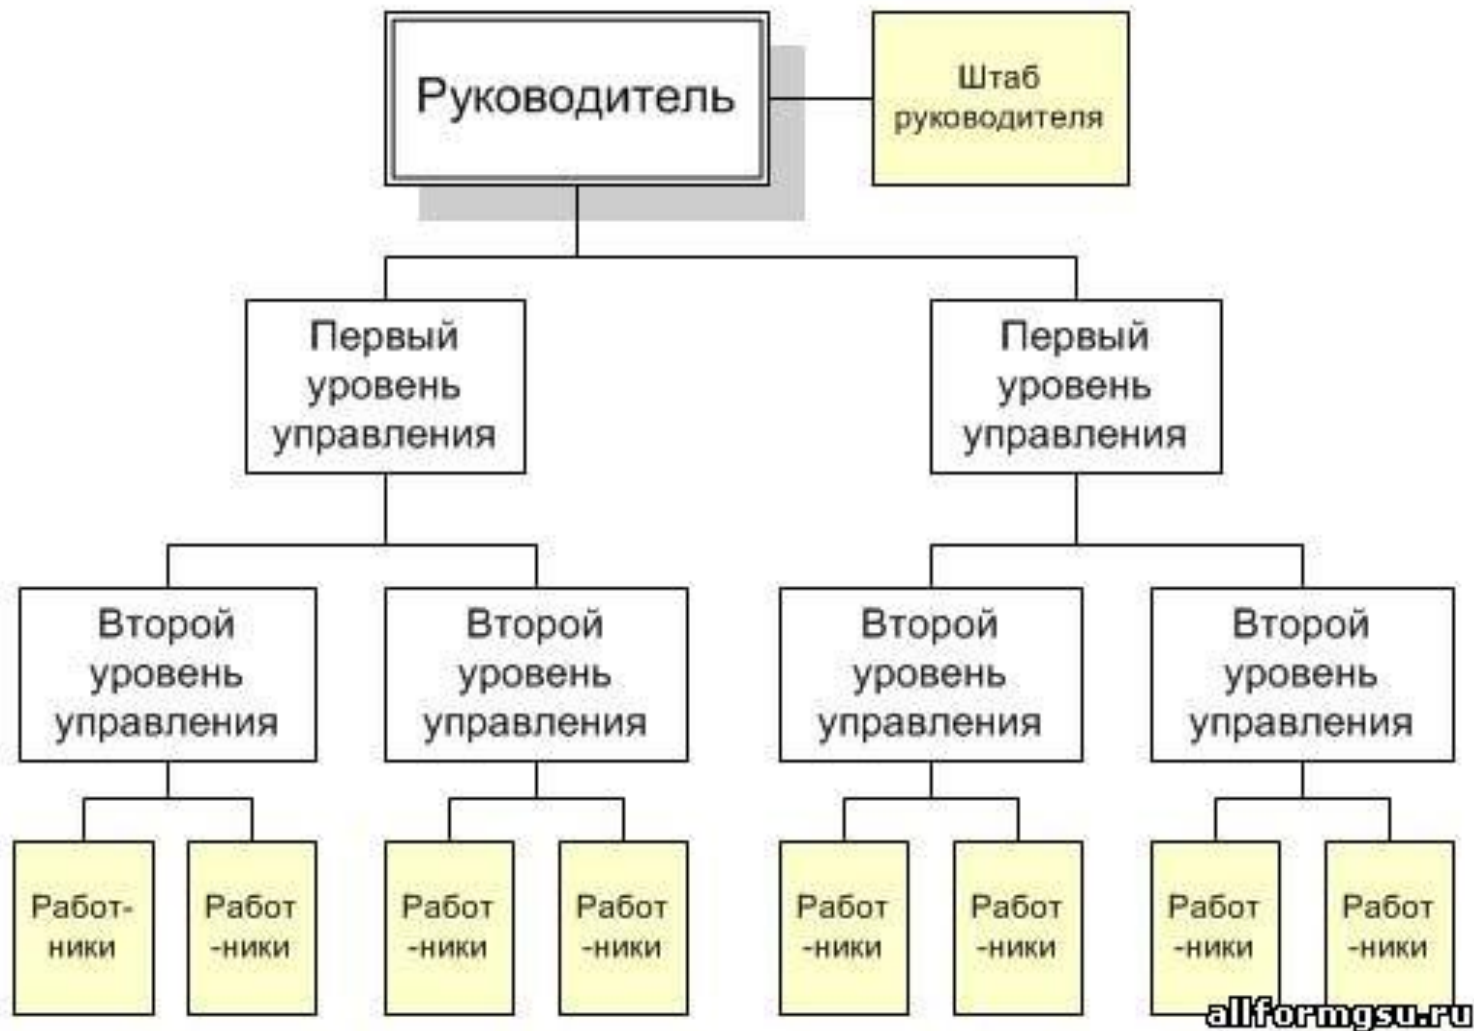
Руководитель

Штаб руководителя

Первый уровень управления

Первый уровень управления

Второй уровень управления

Второй уровень управления

Второй уровень управления

Второй уровень управления

Работники

Работ -ники

Работ -ники

Работ -ники

Работ -ники

Работ -ники

Работ -ники

Работ -ники

allformgsu.ru